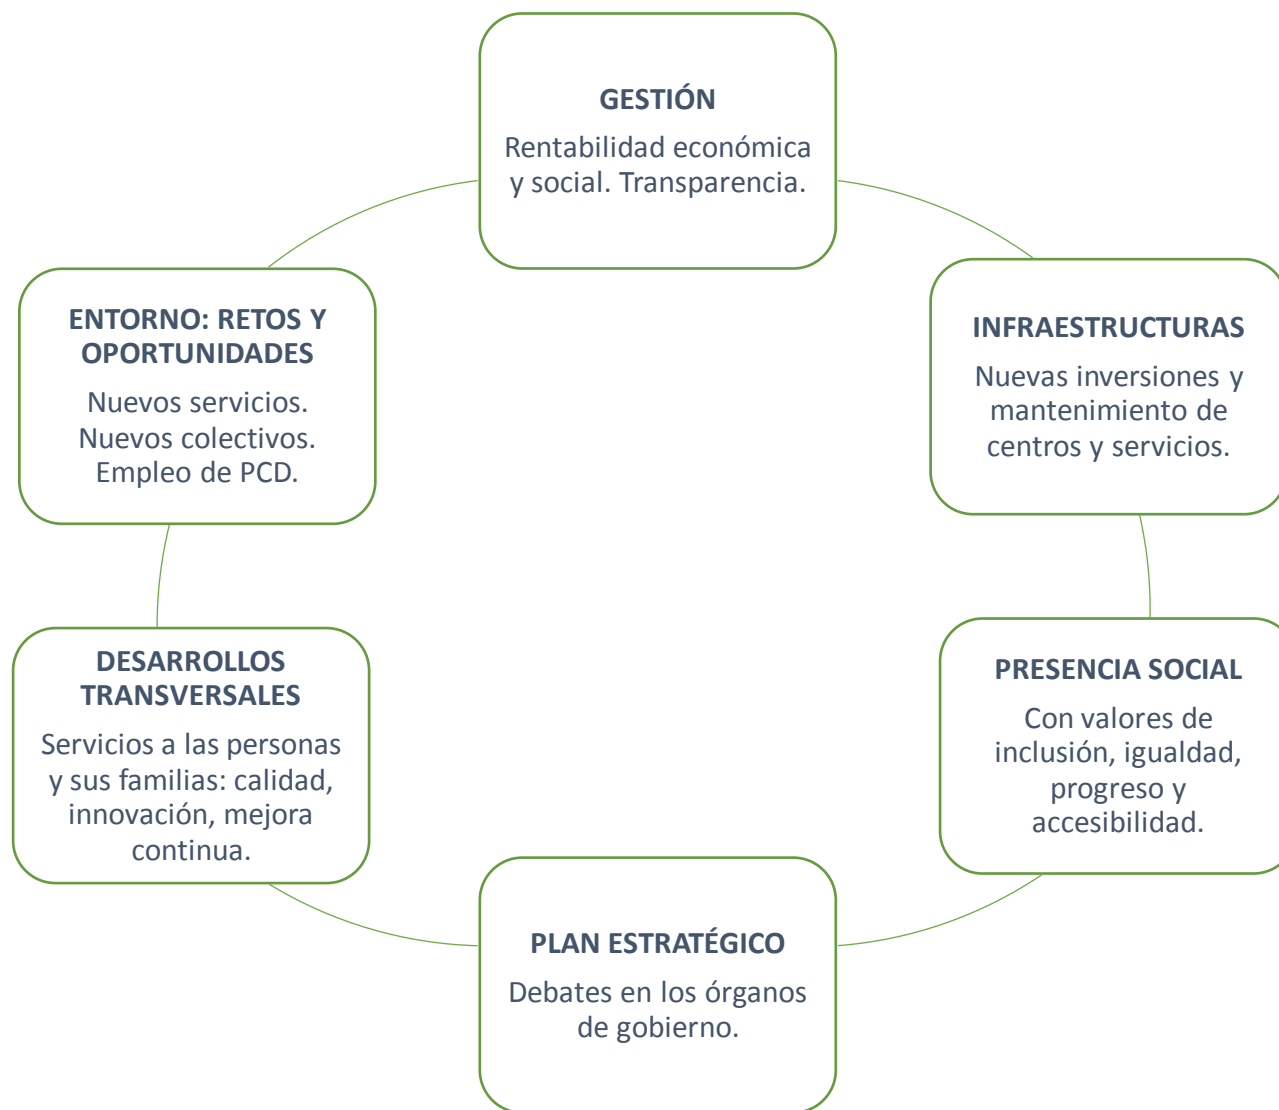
GESTIÓN

Rentabilidad económica y social. Transparencia.

INFRAESTRUCTURAS

Nuevas inversiones y mantenimiento de centros y servicios.

PRESENCIA SOCIAL

Con valores de inclusión, igualdad, progreso y accesibilidad.

PLAN ESTRATÉGICO

Debates en los órganos de gobierno.

DESARROLLOS TRANSVERSALES

Servicios a las personas y sus familias: calidad, innovación, mejora continua.

ENTORNO: RETOS Y OPORTUNIDADES

Nuevos servicios. Nuevos colectivos. Empleo de PCD.